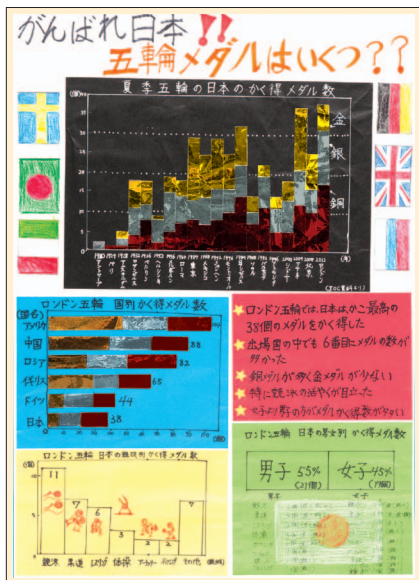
がんばれ日本!!
五輪メダルはいくつ??

夏季五輪の日本のかく得メダル数

金
銀
銅

ロンドン五輪 国別かく得メダル数
(国名)
アメリカ
中国 88
ロシア 82
イギリス 65
ドイツ 44
日本 38

ロンドン五輪では、日本はかこ最高の38個のメダルをかく得した
出場国の中でも6番目にメダルの数が多かった
銀メダルが多く金メダルが少ない
特に競泳の活やくが目立った
女子も予想外のメダルかく得数が多い

ロンドン五輪 日本の競技別かく得メダル数
11
7
6
3
2
2
7
競泳 柔道 レスリング 体操 アーチェリー フェンシング その他

ロンドン五輪 日本の男女別かく得メダル数
男子 55% (21個)
女子 45% (17個)